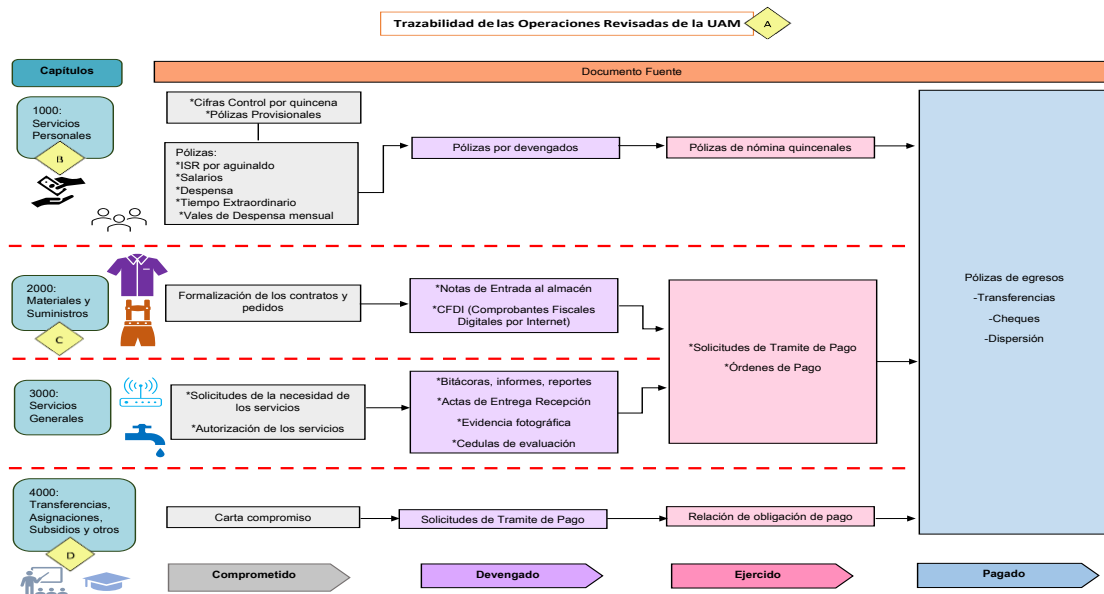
Trazabilidad de las Operaciones Revisadas de la UAM

A

Capitulos

Documento Fuente

1000: Servicios Personales

B

*Cifras Control por quincena
*Pólizas Provisionales

Pólizas:
*ISR por aguinaldo
*Salarios
*Despensa
*Tiempo Extraordinario
*Vales de Despensa mensual

Pólizas por devengados

Pólizas de nómina quincenales

Pólizas de egresos
-Transferencias
-Cheques
-Dispersión

2000: Materiales y Suministros

C

Formalización de los contratos y pedidos

*Notas de Entrada al almacén
*CFDI (Comprobantes Fiscales Digitales por Internet)

*Solicitudes de Tramite de Pago
*Órdenes de Pago

3000: Servicios Generales

*Solicitudes de la necesidad de los servicios
*Autorización de los servicios

*Bitácoras, informes, reportes
*Actas de Entrega Recepción
*Evidencia fotográfica
*Cedulas de evaluación

4000: Transferencias, Asignaciones, Subsidios y otros

D

Carta compromiso

Solicitudes de Tramite de Pago

Relación de obligación de pago

Comprometido

Devengado

Ejercido

Pagado